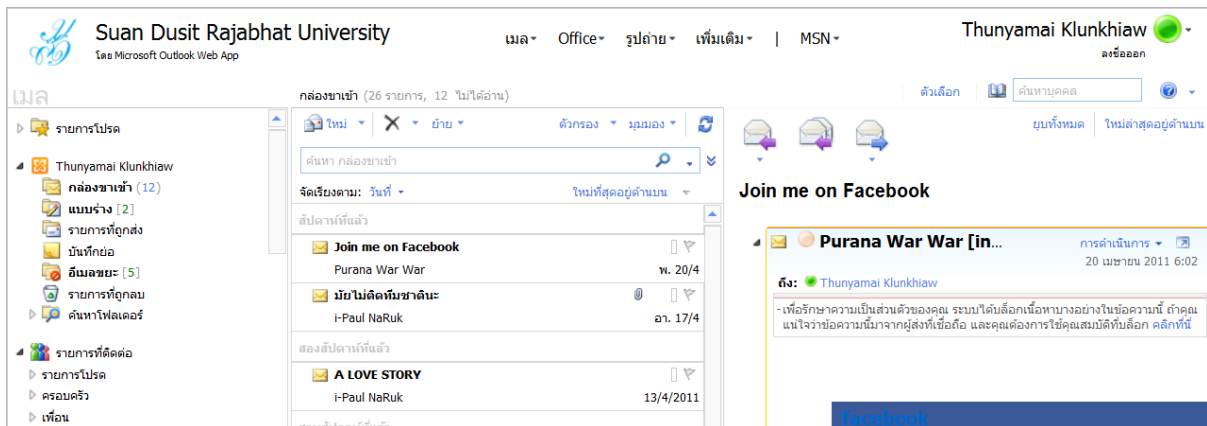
Suan Dusit Rajabhat University
โดย Microsoft Outlook Web App

เมล▾ Office▾ รูปถ่าย▾ เพิ่มเติม▾ | MSN▾

Thunyamai Klunkhiaw
ลงชื่อออก

เมล

กล่องขาเข้า (26 รายการ, 12 ไม่ได้อ่าน)

ตัวเลือก ค้นหาบุคคล

รายการโปรด

Thunyamai Klunkhiaw
กล่องขาเข้า (12)
แบบร่าง [2]
รายการที่ถูกส่ง
บันทึกย่อ
อีเมลขยะ [5]
รายการที่ถูกลบ
ค้นหาโฟลเดอร์

รายการที่ติดต่อ
รายการโปรด
ครอบครัว
เพื่อน

ใหม่ ▾ ย้าย ▾ ตัวกรอง ▾ มุมมอง ▾

ค้นหา กล่องขาเข้า

จัดเรียงตาม: วันที่ ▾ ใหม่ที่สุดอยู่ด้านบน

สัปดาห์ที่แล้ว

Join me on Facebook
Purana War War พ. 20/4

มัยไม่ติดทีมชาติมะ
i-Paul NaRuk อา. 17/4

สองสัปดาห์ที่แล้ว

A LOVE STORY
i-Paul NaRuk 13/4/2011

ยุบทั้งหมด ใหม่ล่าสุดอยู่ด้านบน

Join me on Facebook

Purana War War [in...
การดำเนินการ ▾
20 เมษายน 2011 6:02

ถึง: Thunyamai Klunkhiaw

- เพื่อรักษาความเป็นส่วนตัวของคุณ ระบบได้บล็อกเนื้อหาบางอย่างในข้อความนี้ ถ้าคุณแน่ใจว่าข้อความนี้มาจากผู้ส่งที่เชื่อถือ และคุณต้องการใช้คุณสมบัติที่บล็อก คลิกที่นี่

facebook